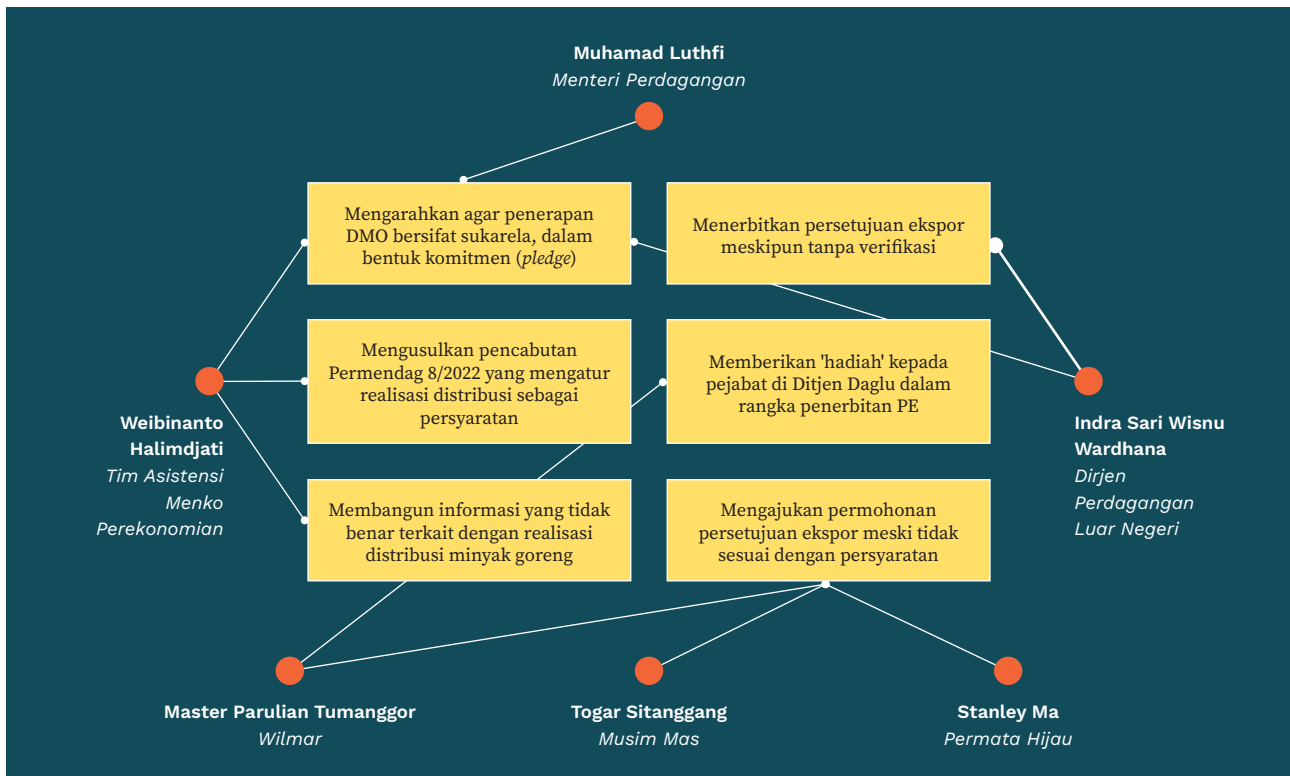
Muhamad Luthfi
Menteri Perdagangan

Mengarahkan agar penerapan DMO bersifat sukarela, dalam bentuk komitmen (*pledge*)

Menerbitkan persetujuan ekspor meskipun tanpa verifikasi

Mengusulkan pencabutan Permendag 8/2022 yang mengatur realisasi distribusi sebagai persyaratan

Memberikan 'hadiah' kepada pejabat di Ditjen Daglu dalam rangka penerbitan PE

Weibinanto Halimdjati
Tim Asistensi Menko Perekonomian

Indra Sari Wisnu Wardhana
Dirjen Perdagangan Luar Negeri

Membangun informasi yang tidak benar terkait dengan realisasi distribusi minyak goreng

Mengajukan permohonan persetujuan ekspor meski tidak sesuai dengan persyaratan

Master Parulian Tumanggor
Wilmar

Togar Sitanggang
Musim Mas

Stanley Ma
Permata Hijau